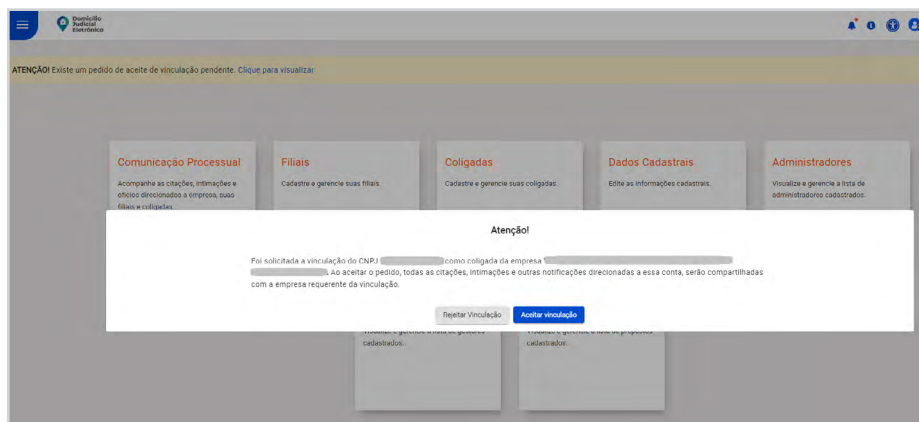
Domicílio Judicial Eletrônico

ATENÇÃO! Existe um pedido de aceite de vinculação pendente. Clique para visualizar

Comunicação Processual
Acompanhe as citações, intimações e ofícios direcionados a empresa, suas filiais e coligadas.

Filiais
Cadastre e gerencie suas filiais.

Coligadas
Cadastre e gerencie suas coligadas.

Dados Cadastrais
Edite as informações cadastrais.

Administradores
Visualize e gerencie a lista de administradores cadastrados.

Atenção!

Foi solicitada a vinculação do CNPJ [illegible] como coligada da empresa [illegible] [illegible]. Ao aceitar o pedido, todas as citações, intimações e outras notificações direcionadas a essa conta, serão compartilhadas com a empresa requerente da vinculação.

Rejeitar Vinculação
Aceitar vinculação

Visualize e gerencie a lista de gestores cadastrados.

Visualize e gerencie a lista de prepostos cadastrados.